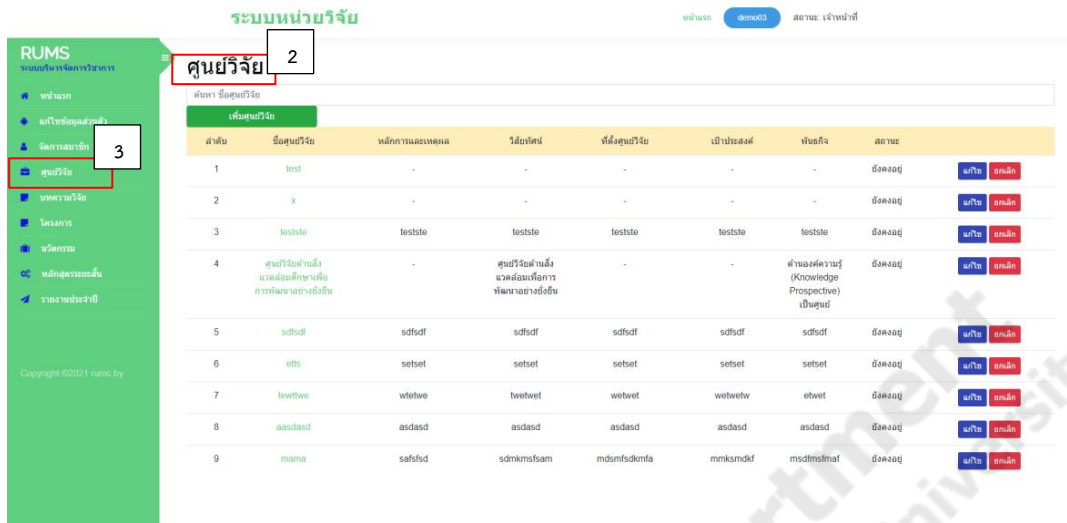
ระบบหน่วยวิจัย

หน้าแรก demo03 สถานะ: เจ้าหน้าที่

RUMS
ระบบบริหารจัดการวิชาการ

หน้าแรก
แก้ไขข้อมูลส่วนตัว
จัดการสมาชิก
ศูนย์วิจัย
บทความวิจัย
โครงการ
นวัตกรรม
หลักสูตรระยะสั้น
รายงานประจำปี

Copyright ©2021 rums by

ศูนย์วิจัย

2

3

ค้นหา ชื่อศูนย์วิจัย

เพิ่มศูนย์วิจัย

| ลำดับ | ชื่อศูนย์วิจัย | หลักการและเหตุผล | วิสัยทัศน์ | ที่ตั้งศูนย์วิจัย | เป้าประสงค์ | พันธกิจ | สถานะ | |
|---|---|---|---|---|---|---|---|---|
| 1 | test | - | - | - | - | - | ยังคงอยู่ | แก้ไข ยกเลิก |
| 2 | x | - | - | - | - | - | ยังคงอยู่ | แก้ไข ยกเลิก |
| 3 | testste | testste | testste | testste | testste | testste | ยังคงอยู่ | แก้ไข ยกเลิก |
| 4 | ศูนย์วิจัยด้านสิ่งแวดล้อมศึกษาเพื่อการพัฒนาอย่างยั่งยืน | - | ศูนย์วิจัยด้านสิ่งแวดล้อมเพื่อการพัฒนาอย่างยั่งยืน | - | - | ด้านองค์ความรู้ (Knowledge Prospective) เป็นศูนย์ | ยังคงอยู่ | แก้ไข ยกเลิก |
| 5 | sdfsdf | sdfsdf | sdfsdf | sdfsdf | sdfsdf | sdfsdf | ยังคงอยู่ | แก้ไข ยกเลิก |
| 6 | etts | setset | setset | setset | setset | setset | ยังคงอยู่ | แก้ไข ยกเลิก |
| 7 | tewttwe | wtetwe | twetwet | wetwet | wetwetw | etwet | ยังคงอยู่ | แก้ไข ยกเลิก |
| 8 | aasdasd | asdasd | asdasd | asdasd | asdasd | asdasd | ยังคงอยู่ | แก้ไข ยกเลิก |
| 9 | mama | safsfsd | sdmkmsfsam | mdsmfsdkmfa | mmksmdkf | msdfmsfmaf | ยังคงอยู่ | แก้ไข ยกเลิก |